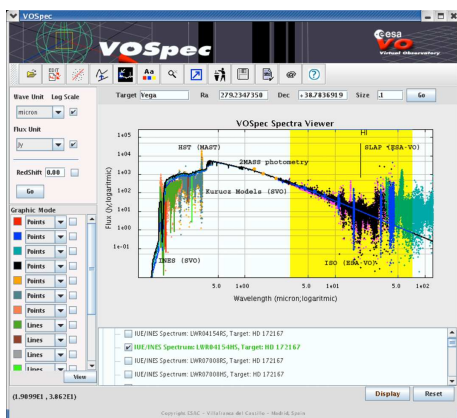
VOSpec

VOSpec

esa
VO
Virtual Observatory

Wave Unit Log Scale
micron
Flux Unit
Jy
RedShift 0.00
Go

Target Vega Ra 279.2347350 Dec +38.7836919 Size .1 Go

VOSpec Spectra Viewer

HI

1e+05
1e+04
1e+03
1e+02
1e+01
1e+00
1e-01

HST (MAST)
2MASS photometry
SLAP (ESA-VO)
Kurucz Models (SVO)
INES (SVO)
ISO (ESA-VO)

5.0 1e+00 5.0 1e+01 5.0 1e+02

Flux (Jy;logarithmic)
Wavelength (micron;logarithmic)

Graphic Mode
Points
Points
Points
Points
Points
Points
Points
Lines
Lines
Lines
Lines
View

IUE/INES Spectrum: LWR04154RS, Target: HD 172167
IUE/INES Spectrum: LWR04154HS, Target: HD 172167
IUE/INES Spectrum: LWR07008RS, Target: HD 172167
IUE/INES Spectrum: LWR07008HS, Target: HD 172167

(1.9099E1 , 3.862E1)

Display Reset

Copyright ESAC - Villafranca del Castillo - Madrid, Spain